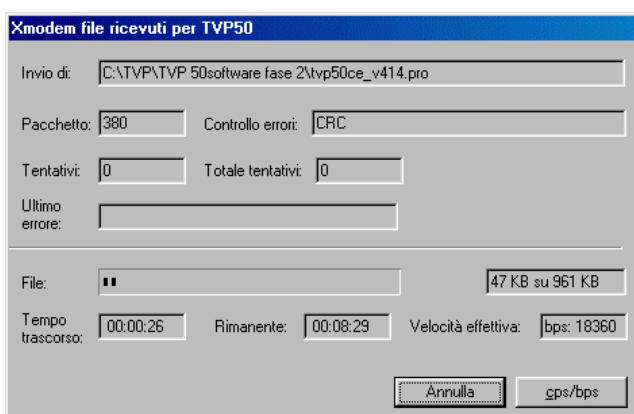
Xmodem file ricevuti per TVP50

Invio di: C:\TVP\TVP 50software fase 2\tvp50ce_v414.pro

Pacchetto: 380 Controllo errori: CRC

Tentativi: 0 Totale tentativi: 0

Ultimo errore:

File: 47 KB su 961 KB

Tempo trascorso: 00:00:26 Rimanente: 00:08:29 Velocità effettiva: bps: 18360

Annulla cps/bps